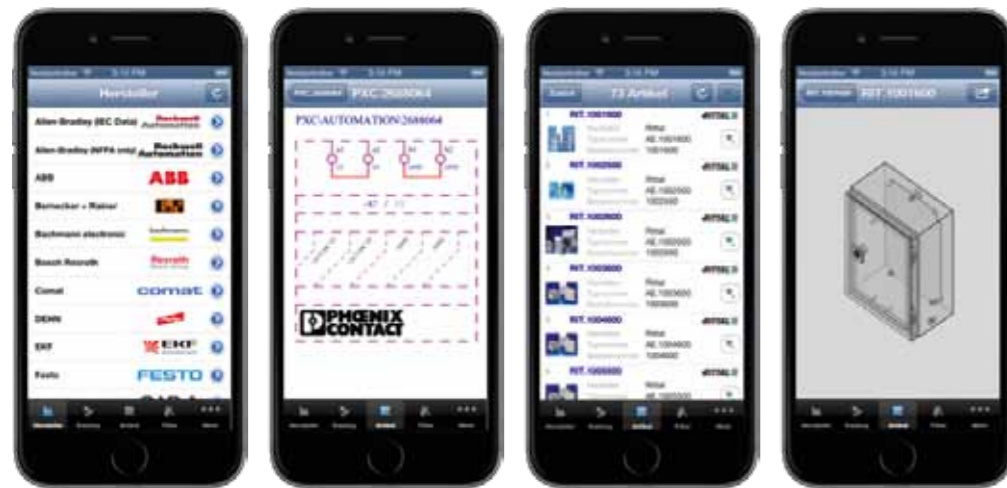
Hersteller

Allen-Bradley (IEC Data) Rockwell Automation

Allen-Bradley (NFPA only) Rockwell Automation

ABB ABB

Bernecker + Rainer

Bachmann electronic

Bosch Rexroth Rexroth

Comat comat

DEHN

EKF EKF

Festo FESTO

PXC 2680064

PXC.AUTOMATION.2680064

PHOENIX CONTACT

73 Artikel

RIT.1001600

RIT.1002500

RIT.1002600

RIT.1003600

RIT.1004600

RIT.1005500

RIT.1001600